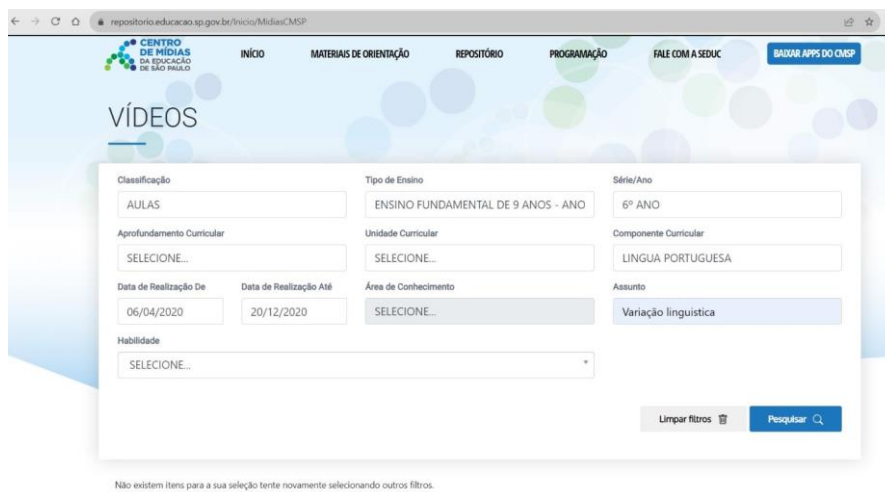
repositorio.educacao.sp.gov.br/Inicio/MidiasCMSP

CENTRO DE MÍDIAS DA EDUCAÇÃO DE SÃO PAULO

INÍCIO MATERIAIS DE ORIENTAÇÃO REPOSITÓRIO PROGRAMAÇÃO FALE COM A SEDUC BAIXAR APPS DO CMSP

VÍDEOS

Classificação
AULAS

Tipo de Ensino
ENSINO FUNDAMENTAL DE 9 ANOS - ANO

Série/Ano
6º ANO

Aprofundamento Curricular
SELECIONE...

Unidade Curricular
SELECIONE...

Componente Curricular
LINGUA PORTUGUESA

Data de Realização De
06/04/2020

Data de Realização Até
20/12/2020

Área de Conhecimento
SELECIONE...

Assunto
Variação linguistica

Habilidade
SELECIONE...

Limpar filtros

Pesquisar

Não existem itens para a sua seleção tente novamente selecionando outros filtros.